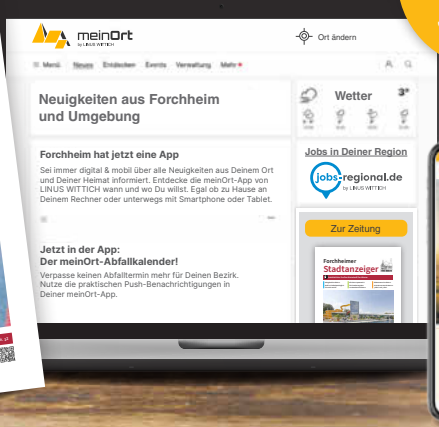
meinOrt
by LINUS WITTICH

Ort ändern

Menü Neues Entdecken Events Verwaltung Mehr

Neuigkeiten aus Forchheim und Umgebung

Forchheim hat jetzt eine App

Sei immer digital & mobil über alle Neuigkeiten aus Deinem Ort und Deiner Heimat informiert. Entdecke die meinOrt-App von LINUS WITTICH wann und wo Du willst. Egal ob zu Hause an Deinem Rechner oder unterwegs mit Smartphone oder Tablet.

Jetzt in der App:
Der meinOrt-Abfallkalender!

Verpasse keinen Abfalltermin mehr für Deinen Bezirk. Nutze die praktischen Push-Benachrichtigungen in Deiner meinOrt-App.

Wetter 3°

Jobs in Deiner Region

jobs-regional.de
by LINUS WITTICH

Zur Zeitung

Forchheimer
Stadtanzeiger